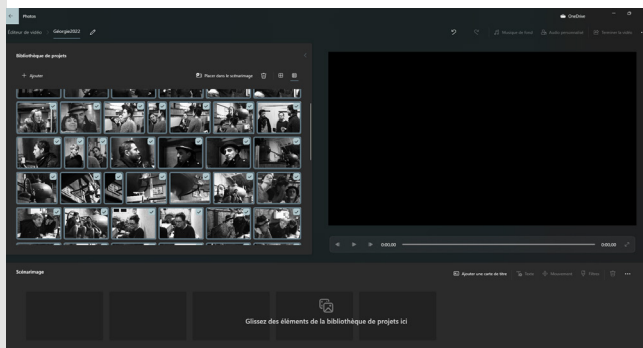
Photos

OneDrive

Éditeur de vidéo > Georgie2022

Musique de fond

Audio personnalisé

Terminer la vidéo

Bibliothèque de projets

+ Ajouter

Placer dans le scénarimage

0:00,00

0:00,00

Scénarimage

Ajouter une carte de titre

Texte

Mouvement

Filtres

Glissez des éléments de la bibliothèque de projets ici